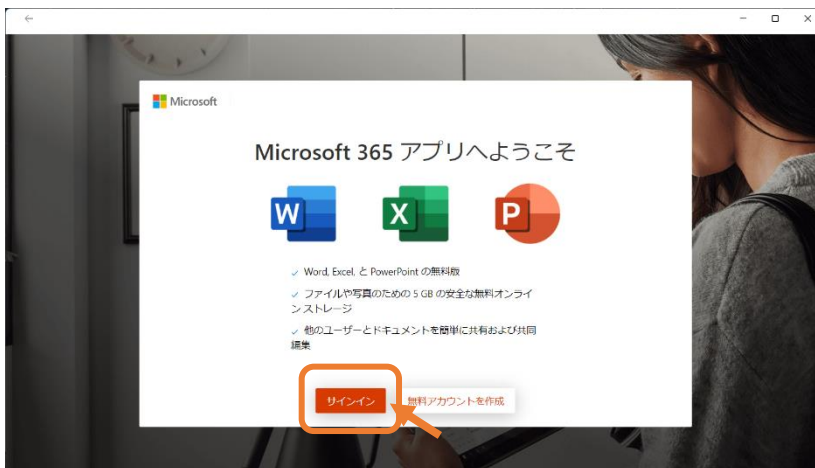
←

Microsoft

Microsoft 365 アプリへようこそ

W X P

✓ Word, Excel, と PowerPoint の無料版

✓ ファイルや写真のための 5 GB の安全な無料オンラインストレージ

✓ 他のユーザーとドキュメントを簡単に共有および共同編集

サインイン 無料アカウントを作成